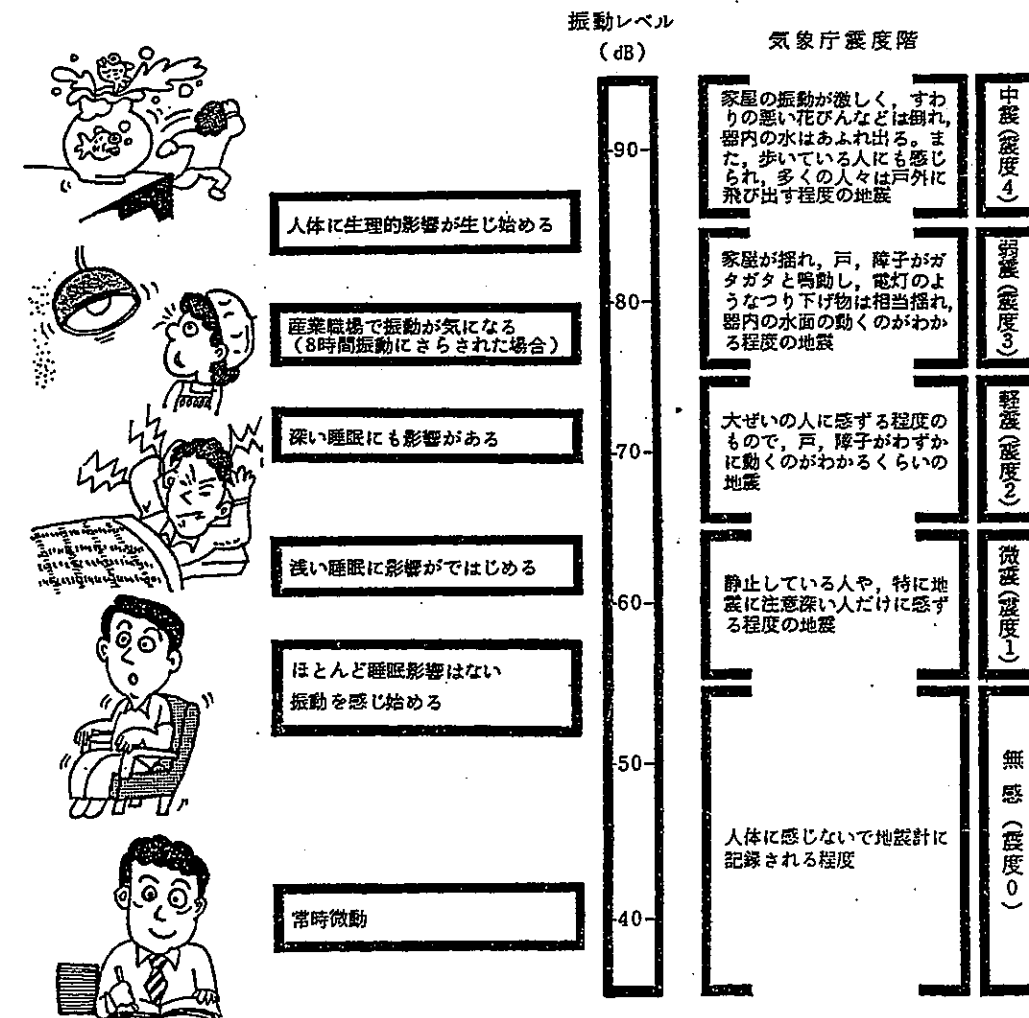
振動レベル
(dB)

気象庁震度階

人体に生理的影響が生じ始める

産業職場で振動が気になる
(8時間振動にさらされた場合)

深い睡眠にも影響がある

浅い睡眠に影響がではじめる

ほとんど睡眠影響はない
振動を感じ始める

常時微動

90
80
70
60
50
40

家屋の振動が激しく，すわりの悪い花びんなどは倒れ，器内の水はあふれ出る。また，歩いている人にも感じられ，多くの人々は戸外に飛び出す程度の地震

中震（震度4）

家屋が揺れ，戸，障子がガタガタと鳴動し，電灯のようなつり下げ物は相当揺れ，器内の水面の動くのがわかる程度の地震

弱震（震度3）

大ぜいの人に感ずる程度のもので，戸，障子がわずかに動くのがわかるくらいの地震

軽震（震度2）

静止している人や，特に地震に注意深い人だけに感ずる程度の地震

微震（震度1）

人体に感じないで地震計に記録される程度

無感（震度0）